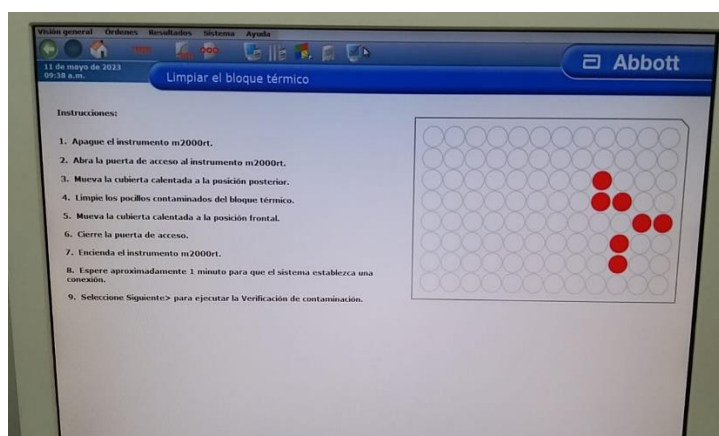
Visión general Ordenes Resultados Sistema Ayuda

11 de mayo de 2023
09:38 a.m.

Limpiar el bloque térmico

Abbott

Instrucciones:

1. Apague el instrumento m2000rt.

2. Abra la puerta de acceso al instrumento m2000rt.

3. Mueva la cubierta calentada a la posición posterior.

4. Limpie los pocillos contaminados del bloque térmico.

5. Mueva la cubierta calentada a la posición frontal.

6. Cierre la puerta de acceso.

7. Encienda el instrumento m2000rt.

8. Espere aproximadamente 1 minuto para que el sistema establezca una conexión.

9. Seleccione Siguiente> para ejecutar la Verificación de contaminación.